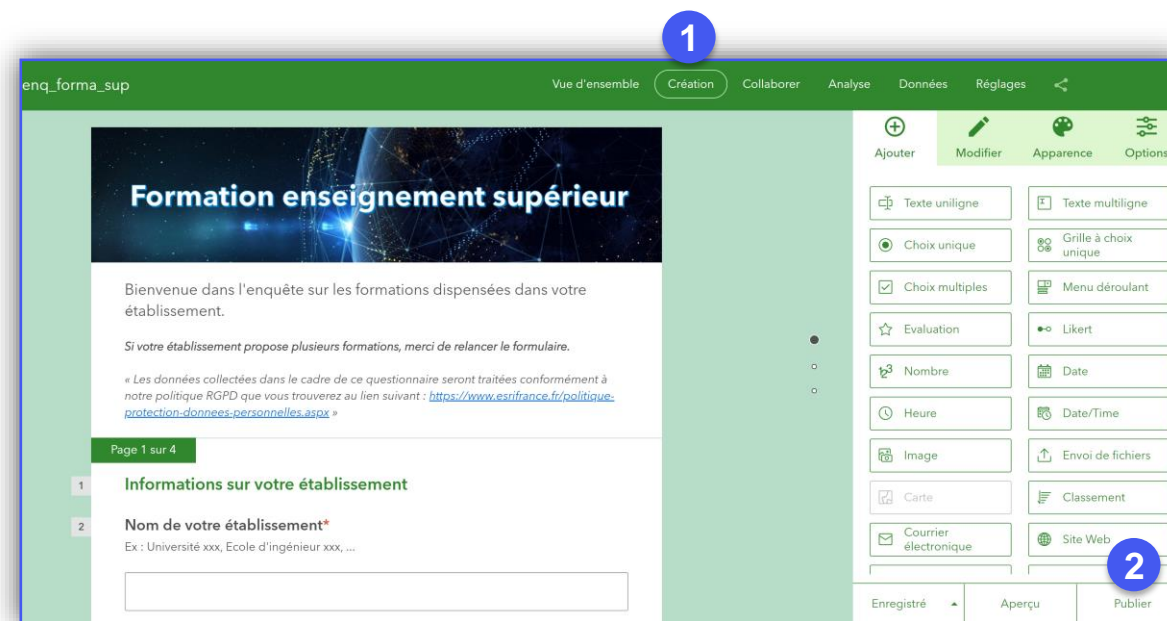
1

enq_forma_sup

Vue d'ensemble Création Collaborer Analyse Données Réglages

Formation enseignement supérieur

Bienvenue dans l'enquête sur les formations dispensées dans votre établissement.

Si votre établissement propose plusieurs formations, merci de relancer le formulaire.

« Les données collectées dans le cadre de ce questionnaire seront traitées conformément à notre politique RGPD que vous trouverez au lien suivant : https://www.esrifrance.fr/politique-protection-donnees-personnelles.aspx »

Page 1 sur 4

1 Informations sur votre établissement

2 Nom de votre établissement*

Ex : Université xxx, Ecole d'ingénieur xxx, ...

Ajouter Modifier Apparence Options

Texte uniligne
Texte multiligne
Choix unique
Grille à choix unique
Choix multiples
Menu déroulant
Evaluation
Likert
Nombre
Date
Heure
Date/Time
Image
Envoi de fichiers
Carte
Classement
Courrier électronique
Site Web

2

Enregistré Aperçu Publier